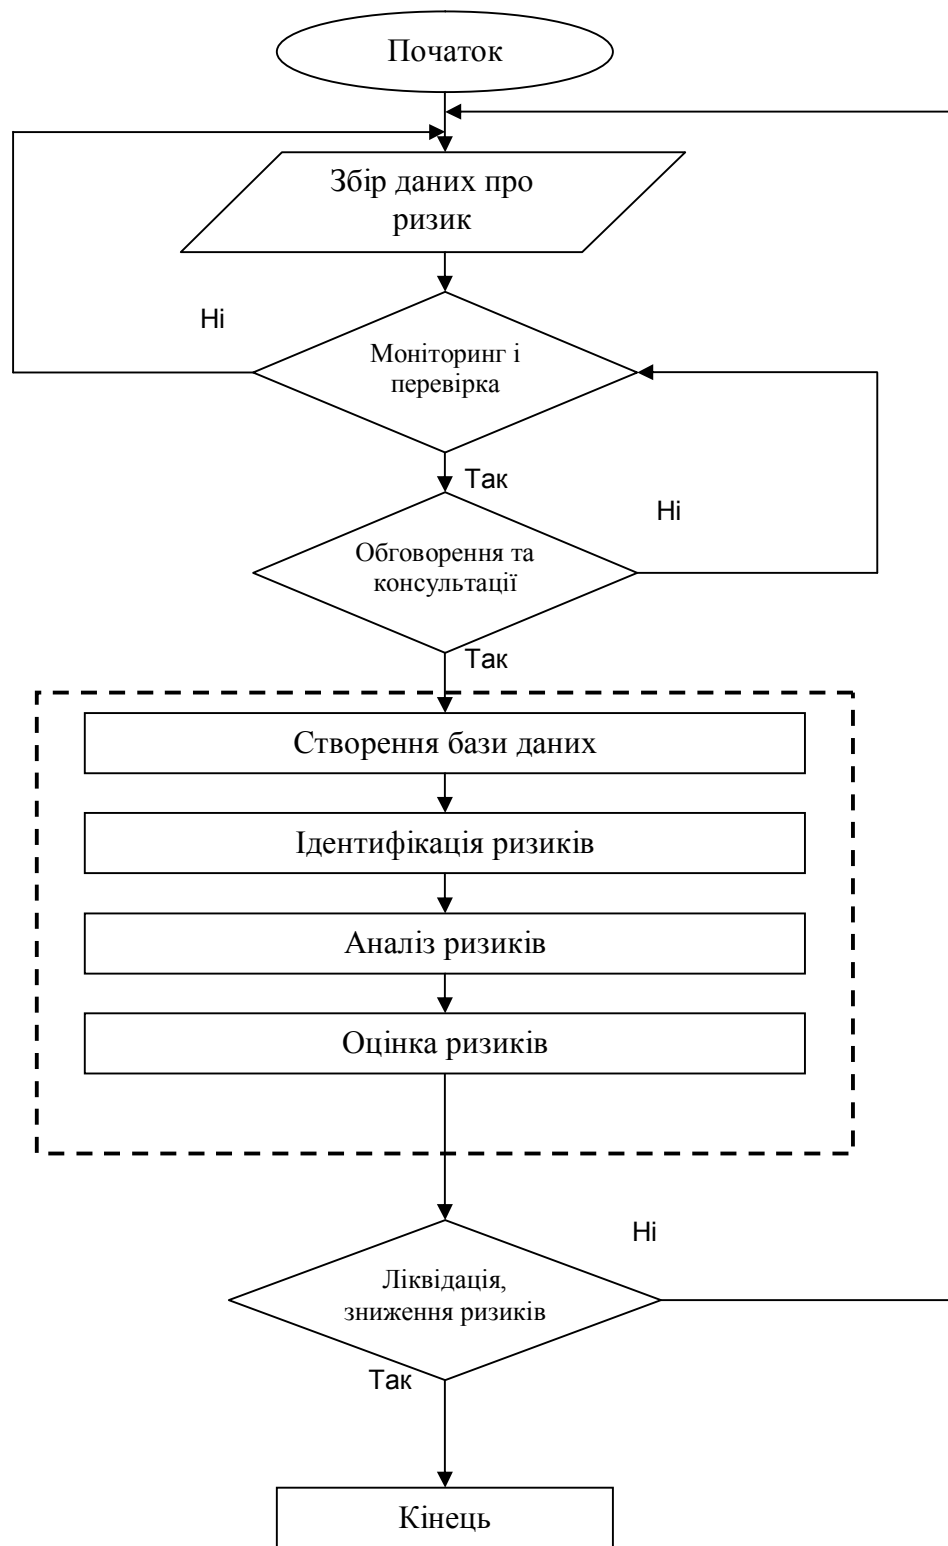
Початок

Збір даних про ризик

Ні

Моніторинг і перевірка

Так

Ні

Обговорення та консультації

Так

Створення бази даних

Ідентифікація ризиків

Аналіз ризиків

Оцінка ризиків

Ні

Ліквідація, зниження ризиків

Так

Кінець